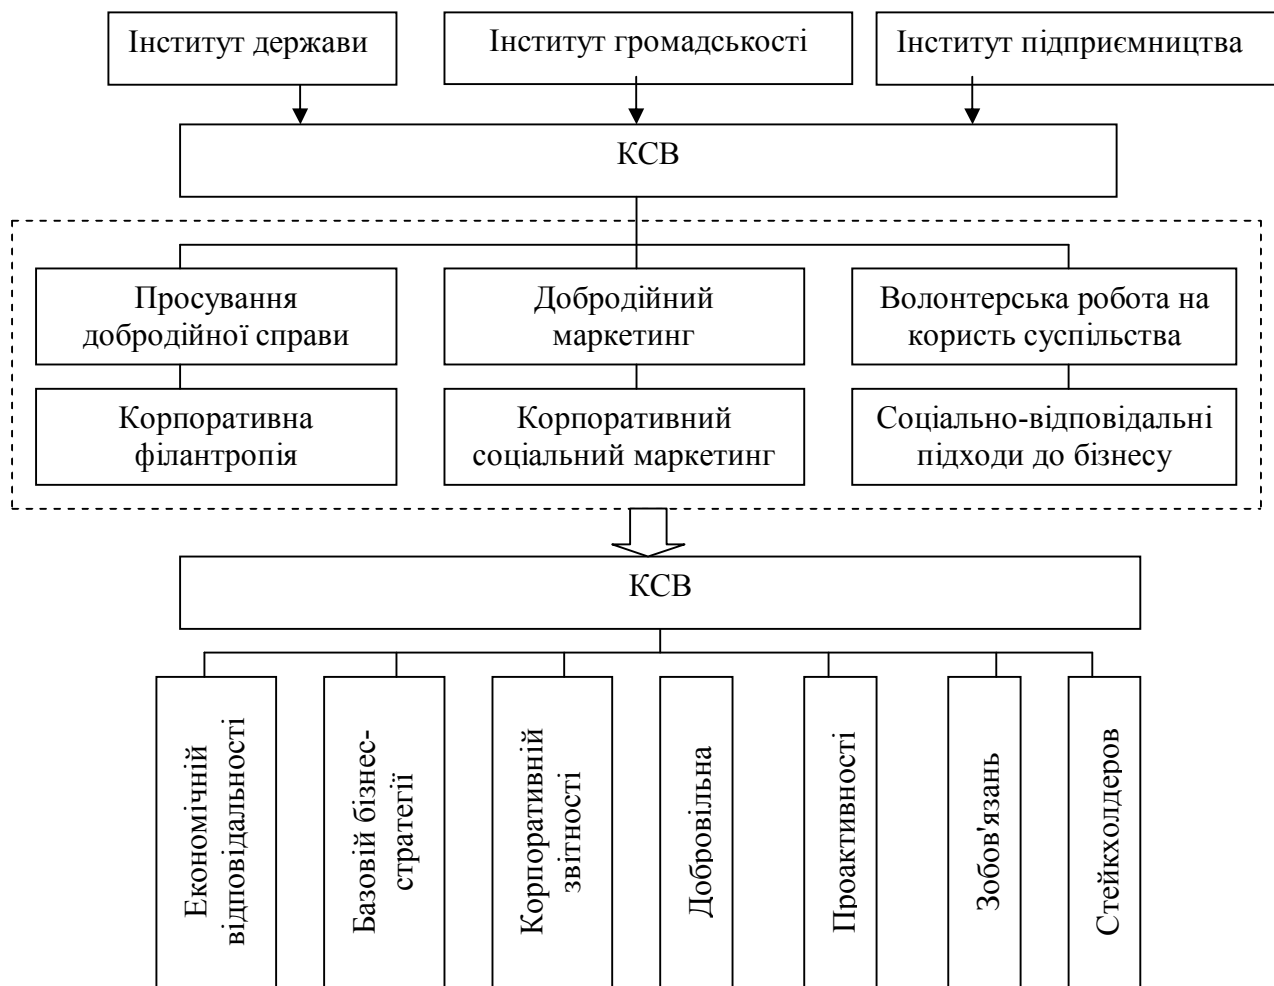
Інститут держави

Інститут громадськості

Інститут підприємництва

КСВ

Просування добродійної справи

Добродійний маркетинг

Волонтерська робота на користь суспільства

Корпоративна філантропія

Корпоративний соціальний маркетинг

Соціально-відповідальні підходи до бізнесу

КСВ

Економічній відповідальності

Базовій бізнес-стратегії

Корпоративній звітності

Добровільна

Проактивності

Зобов'язань

Стейкхолдерів